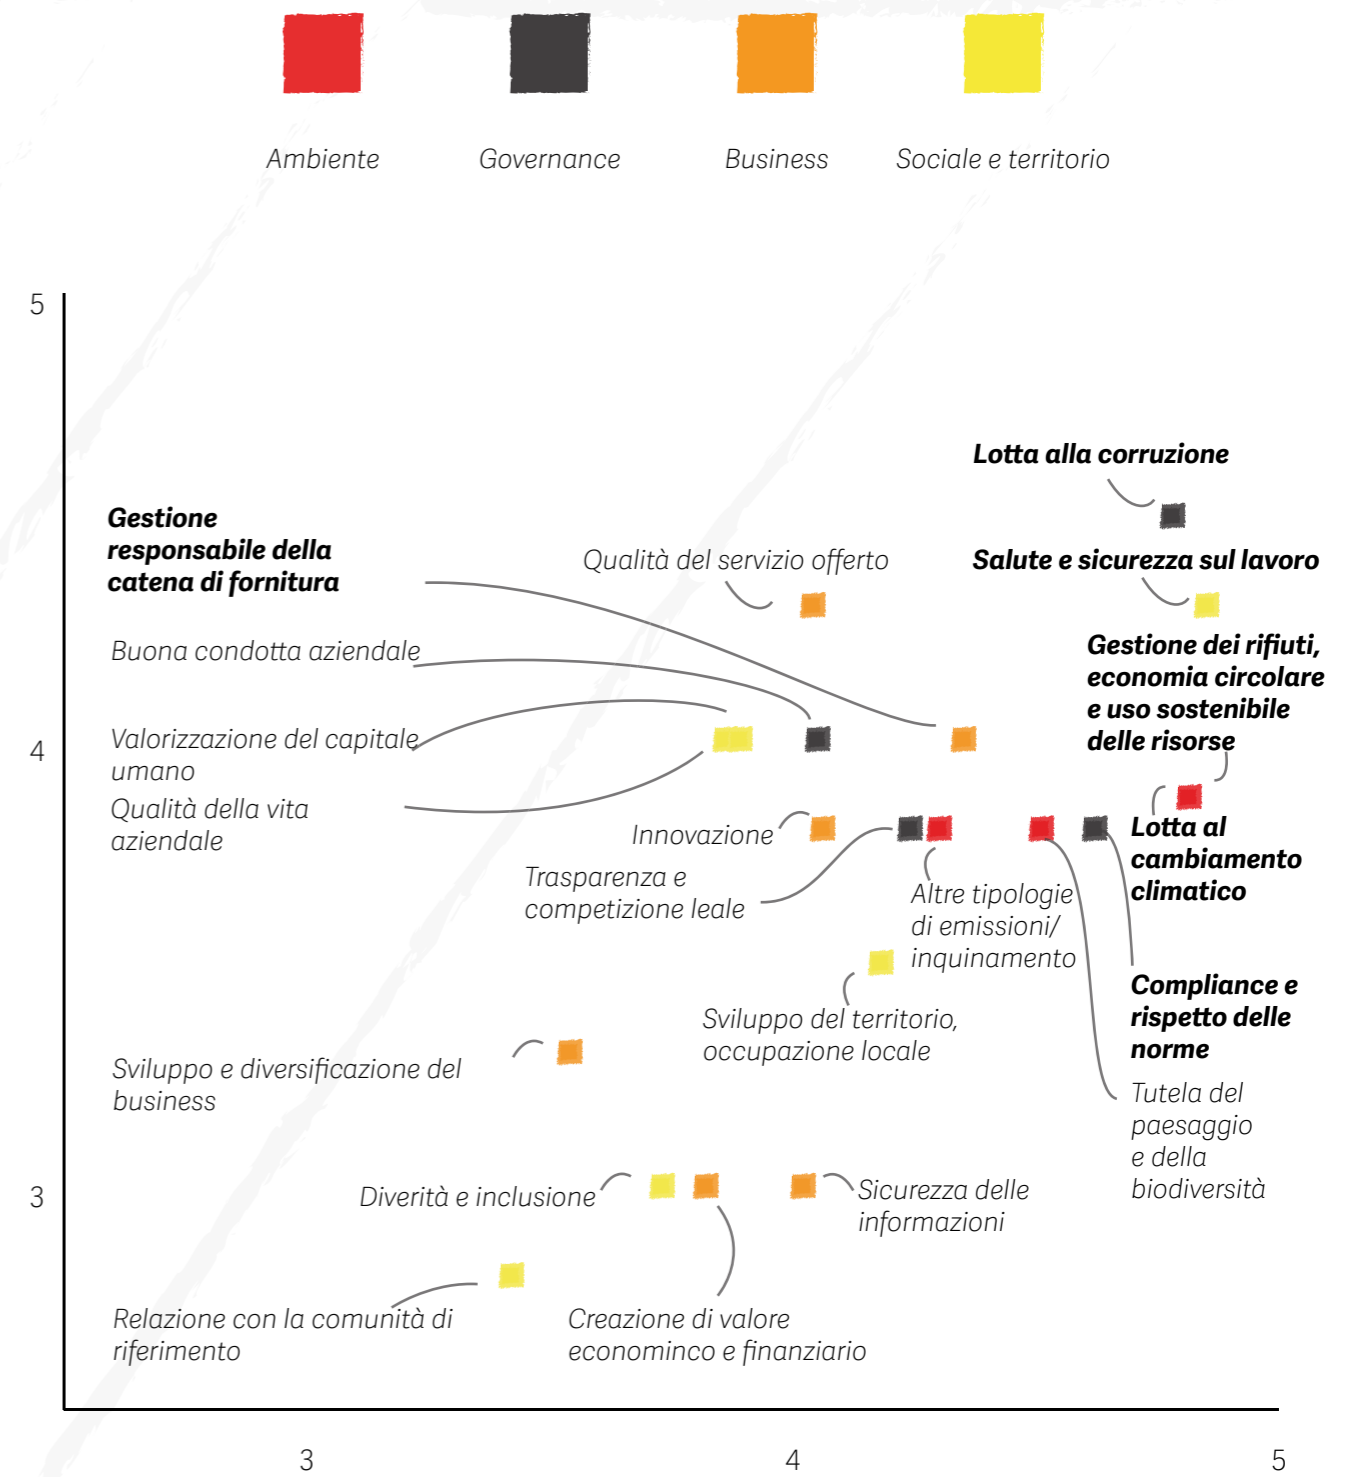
Ambiente
Governance
Business
Sociale e territorio

5

Lotta alla corruzione

Gestione responsabile della catena di fornitura

Qualità del servizio offerto

Salute e sicurezza sul lavoro

Gestione dei rifiuti, economia circolare e uso sostenibile delle risorse

Buona condotta aziendale

4

Valorizzazione del capitale umano

Qualità della vita aziendale

Innovazione

Lotta al cambiamento climatico

Trasparenza e competizione leale

Altre tipologie di emissioni/ inquinamento

Compliance e rispetto delle norme

Sviluppo del territorio, occupazione locale

Sviluppo e diversificazione del business

Tutela del paesaggio e della biodiversità

3

Diverità e inclusione

Sicurezza delle informazioni

Relazione con la comunità di riferimento

Creazione di valore econominco e finanziario

3
4
5